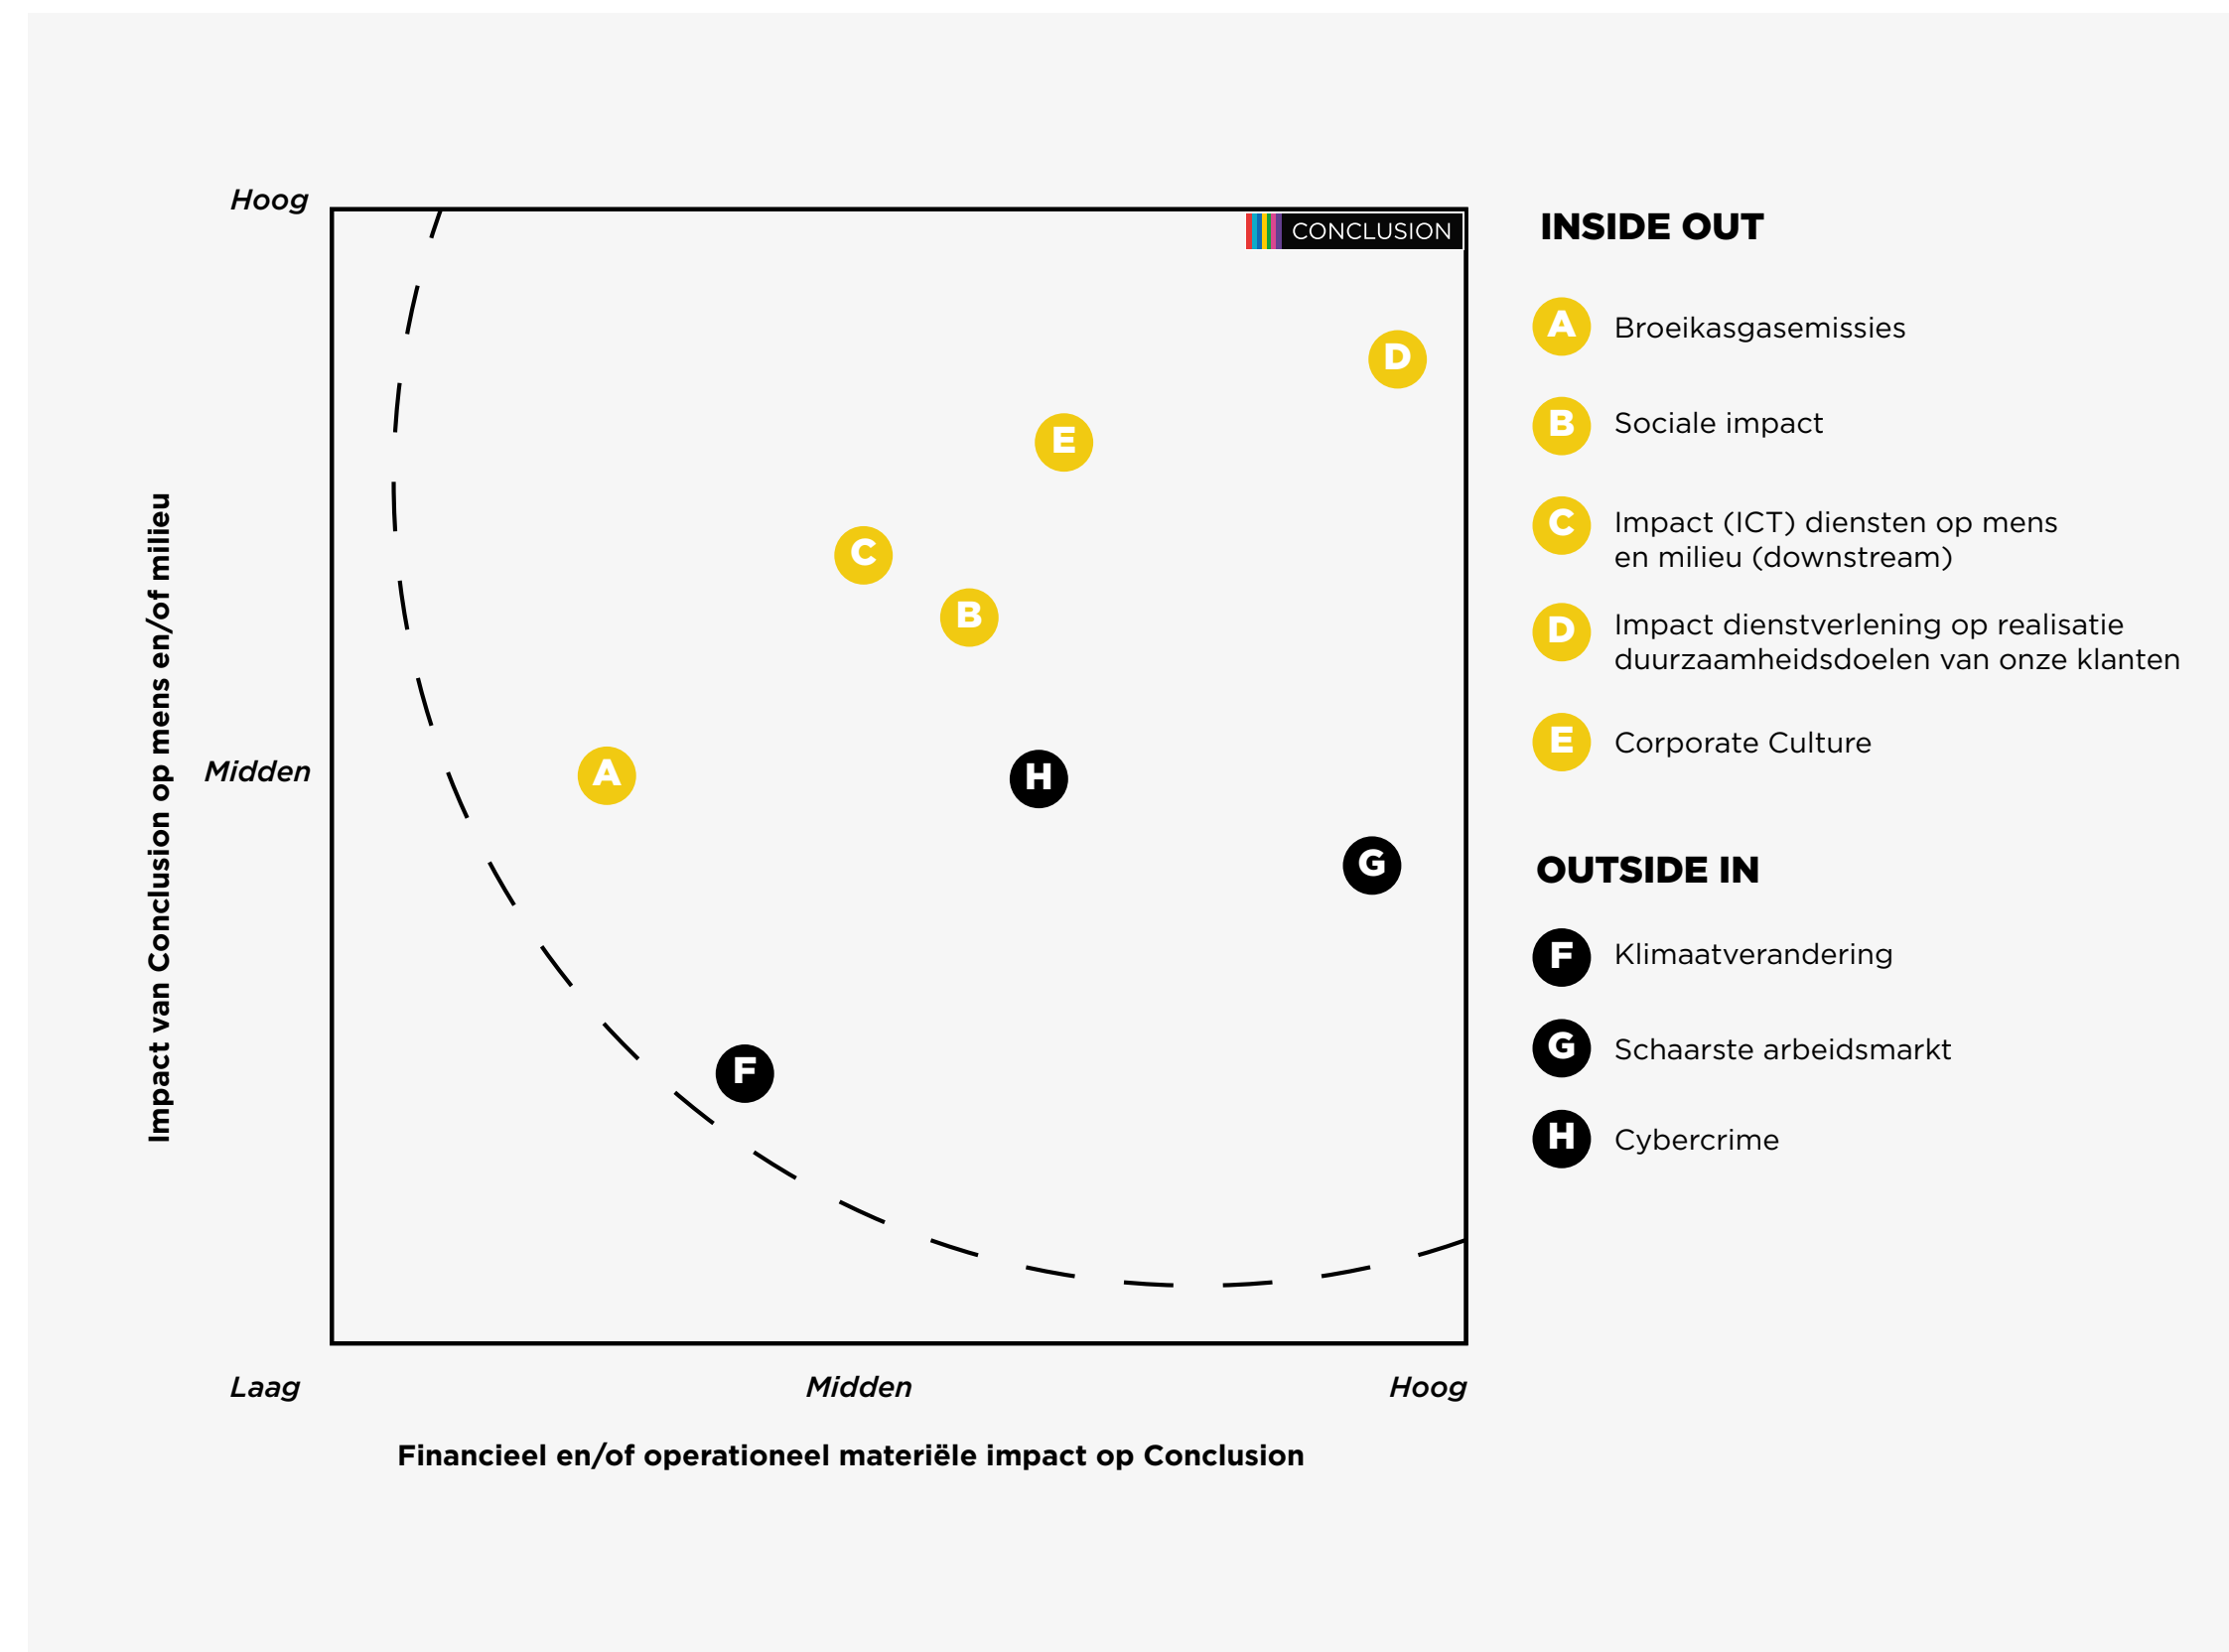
Hoog

CONCLUSION

D

E

C

B

Midden

A

H

G

F

Laag

Midden

Hoog

Impact van Conclusion op mens en/of milieu

Financieel en/of operationeel materiële impact op Conclusion

INSIDE OUT

A Broeikasgasemissies

B Sociale impact

C Impact (ICT) diensten op mens en milieu (downstream)

D Impact dienstverlening op realisatie duurzaamheidsdoelen van onze klanten

E Corporate Culture

OUTSIDE IN

F Klimaatverandering

G Schaarste arbeidsmarkt

H Cybercrime